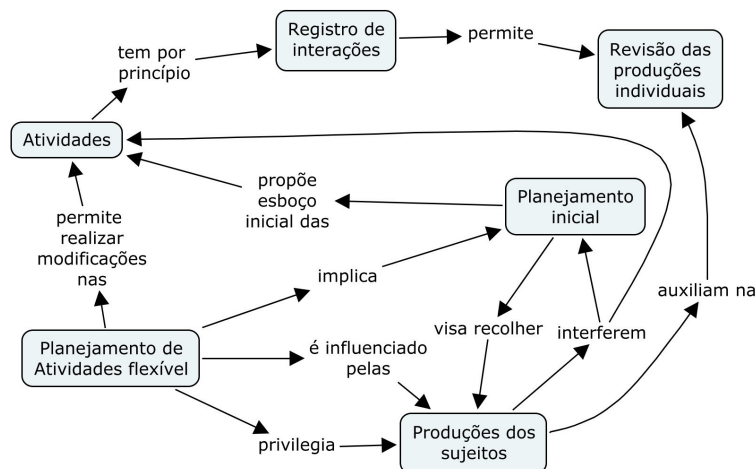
Registro de interações

tem por princípio

permite

Revisão das produções individuais

Atividades

propõe esboço inicial das

Planejamento inicial

permite realizar modificações nas

implica

auxiliam na

visa recolher

interferem

Planejamento de Atividades flexível

é influenciado pelas

privilegia

Produções dos sujeitos